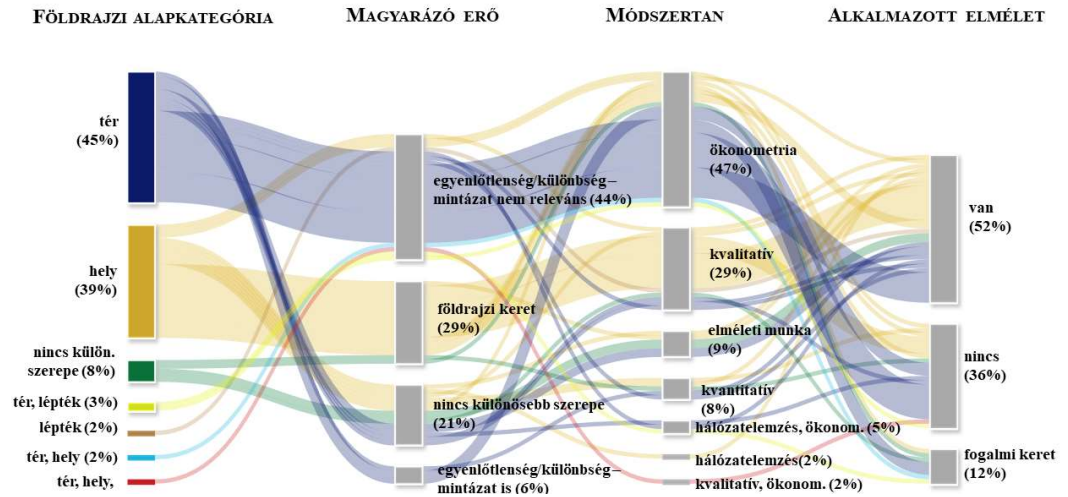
FÖLDRAJZI ALAPKATEGÓRIA

MAGYARÁZÓ ERŐ

MÓDSZERTAN

ALKALMAZOTT ELMÉLET

tér (45%)

hely (39%)

nincs külön. szerepe (8%)

tér, lépték (3%)

lépték (2%)

tér, hely (2%)

tér, hely,

egyenlőtlenség/különbség – mintázat nem releváns (44%)

földrajzi keret (29%)

nincs különösebb szerepe (21%)

egyenlőtlenség/különbség – mintázat is (6%)

ökonometria (47%)

kvalitatív (29%)

elméleti munka (9%)

kvantitatív (8%)

hálózatelemzés, ökonom. (5%)

hálózatelemzés(2%)

kvalitatív, ökonom. (2%)

van (52%)

nincs (36%)

fogalmi keret (12%)